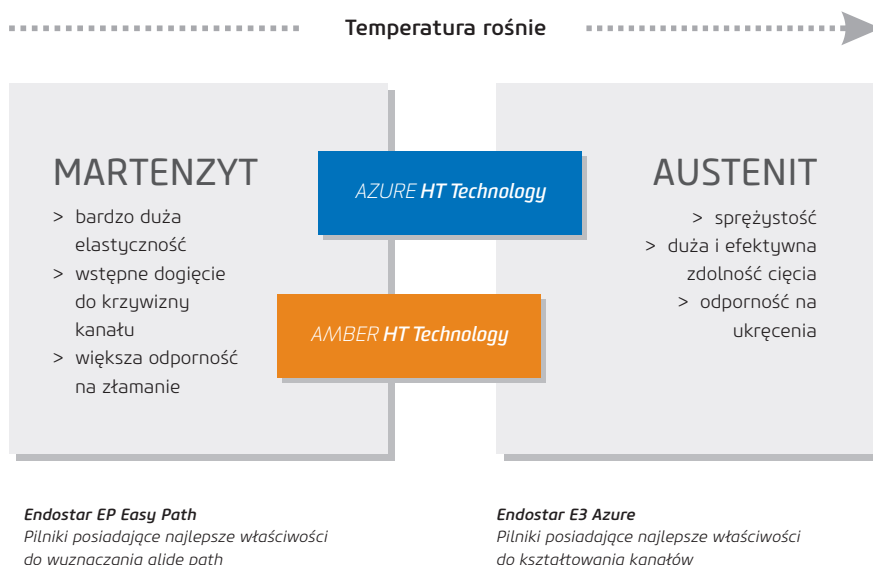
Temperatura rośnie

MARTENZYT

> bardzo duża elastyczność
> wstępne dogięcie do krzywizny kanału
> większa odporność na złamanie

AZURE HT Technology

AMBER HT Technology

AUSTENIT

> sprężystość
> duża i efektywna zdolność cięcia
> odporność na ukręcenia

Endostar EP Easy Path
Pilniki posiadające najlepsze właściwości do wyznaczania glide path

Endostar E3 Azure
Pilniki posiadające najlepsze właściwości do kształtowania kanałów